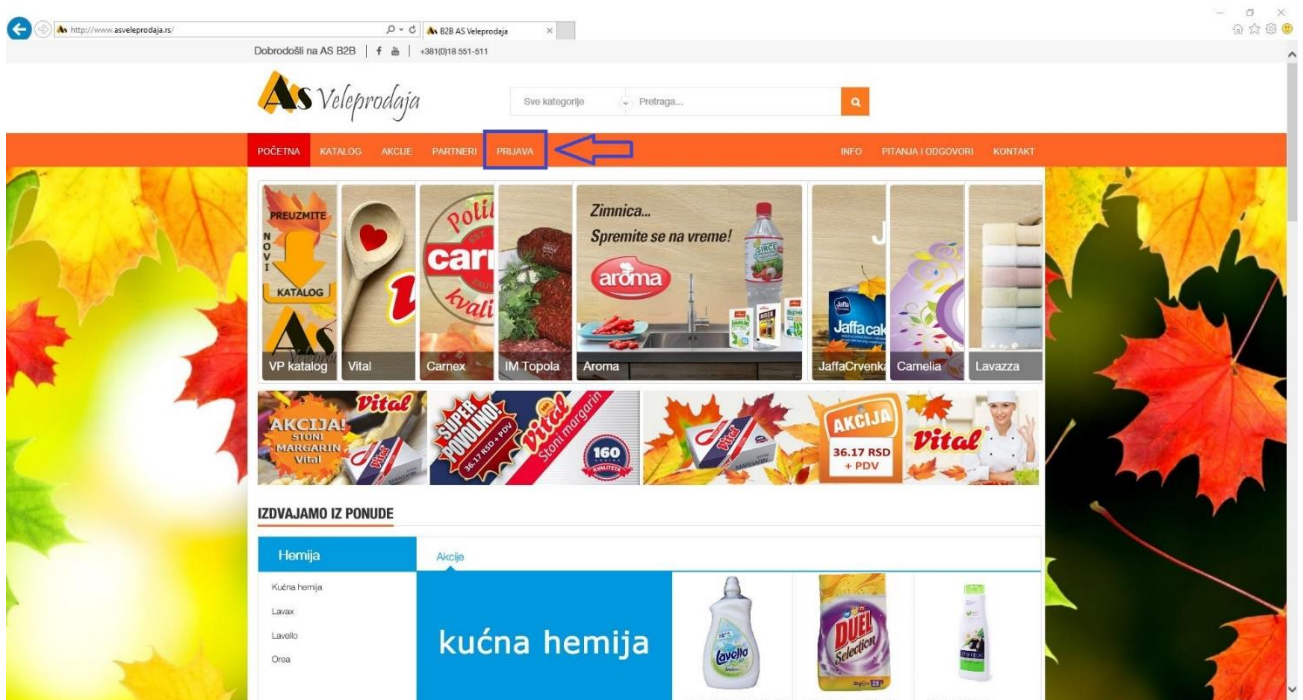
http://www.asveleprodaja.rs/

B2B AS Veleprodaja

Dobrodošli na AS B2B | +381(0)18 551-511

AS Veleprodaja

Sve kategorije

Pretraga...

POČETNA KATALOG AKCIJE PARTNERI PRIJAVA

INFO PITANJA I ODGOVORI KONTAKT

PREUZMITE NOVI KATALOG

VP katalog

Vital

Carnex

IM Topola

Zimnica... Spremite se na vreme!

aroma

Aroma

Jaffa

JaffaCrvenka

Camelia

Lavazza

AKCIJA! STONI MARGARIN Vital

SUPER POVOLJNO! 36.17 RSD + PDV

Vital Stoni margarin

160

AKCIJA 36.17 RSD + PDV

Vital

IZDVAJAMO IZ PONUDE

Hemija

Akcije

Kućna hemija

Lavax

Lavello

Orea

kućna hemija

Lavello

DUEL Selection